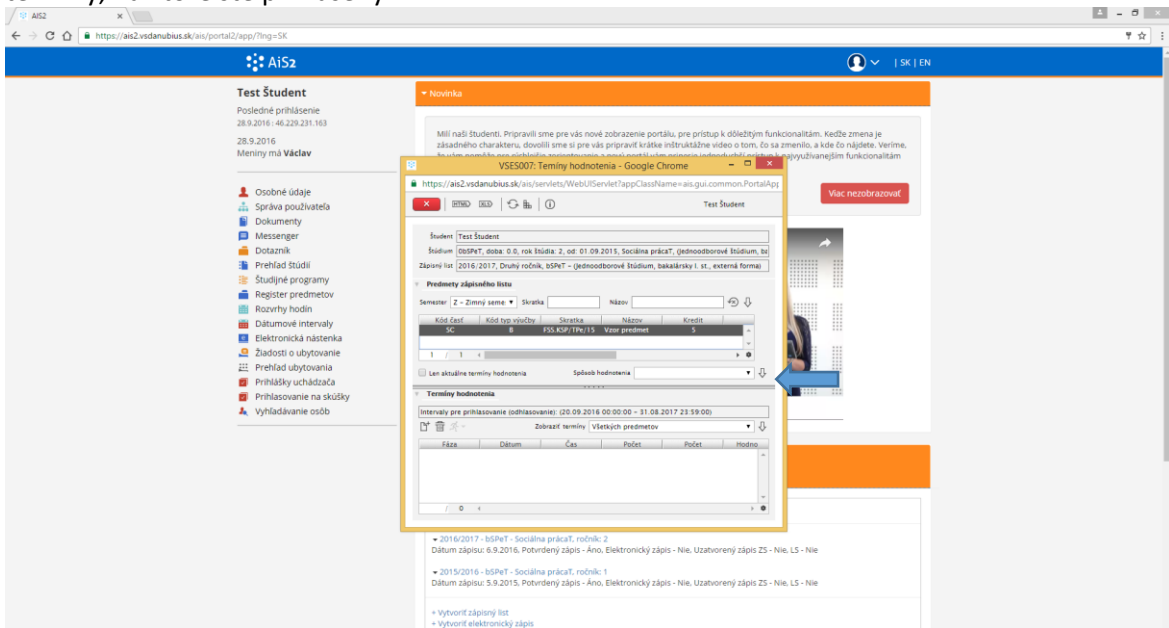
AiS2

https://ais2.vsdanubius.sk/ais/portal2/app/?lng=SK

AiS2

| SK | EN

Test Študent
Posledné prihlásenie
28.9.2016 : 46.229.231.163

28.9.2016
Meniny má Václav

Osobné údaje
Správa používateľa
Dokumenty
Messenger
Dotazník
Prehľad štúdií
Študijné programy
Register predmetov
Rozvrhy hodín
Dátumové intervaly
Elektronická nástenka
Žiadosti o ubytovanie
Prehľad ubytovania
Prihlášky uchádzača
Prihlasovanie na skúšky
Vyhľadávanie osôb

Novinka

Milí naši študenti. Pripravili sme pre vás nové zobrazenie portálu, pre prístup k dôležitým funkcionalitám. Keďže zmena je zásadného charakteru, dovolili sme si pre vás pripraviť krátke inštruktážne video o tom, čo sa zmenilo, a kde čo nájdete. Veríme, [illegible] najvyužívanejším funkcionalitám

Viac nezobrazovať

VSES007: Termíny hodnotenia - Google Chrome

https://ais2.vsdanubius.sk/ais/servlets/WebUIServlet?appClassName=ais.gui.common.PortalApp

Test Študent

Študent Test Študent
Štúdium 0bSPeT, doba: 0.0, rok štúdia: 2, od: 01.09.2015, Sociálna prácaT, (Jednoodborové štúdium, ba
Zápisný list 2016/2017, Druhý ročník, bSPeT - (Jednoodborové štúdium, bakalársky I. st., externá forma)

Predmety zápisného listu

Semester Z - Zimný seme Skratka Názov

| Kód časť | Kód typ výučby | Skratka | Názov | Kredit |
|---|---|---|---|---|
| SC | B | FSS.KSP/TPe/15 | Vzor predmet | 5 |

1 / 1

Len aktuálne termíny hodnotenia Spôsob hodnotenia

Termíny hodnotenia

Intervaly pre prihlasovanie (odhlasovanie): (20.09.2016 00:00:00 – 31.08.2017 23:59:00)

Zobraziť termíny Všetkých predmetov

| Fáza | Dátum | Čas | Počet | Počet | Hodno |
|---|---|---|---|---|---|

/ 0

2016/2017 - bSPeT - Sociálna prácaT, ročník: 2
Dátum zápisu: 6.9.2016, Potvrdený zápis - Áno, Elektronický zápis - Nie, Uzatvorený zápis ZS - Nie, LS - Nie

2015/2016 - bSPeT - Sociálna prácaT, ročník: 1
Dátum zápisu: 5.9.2015, Potvrdený zápis - Áno, Elektronický zápis - Nie, Uzatvorený zápis ZS - Nie, LS - Nie

+ Vytvoriť zápisný list
+ Vytvoriť elektronický zápis